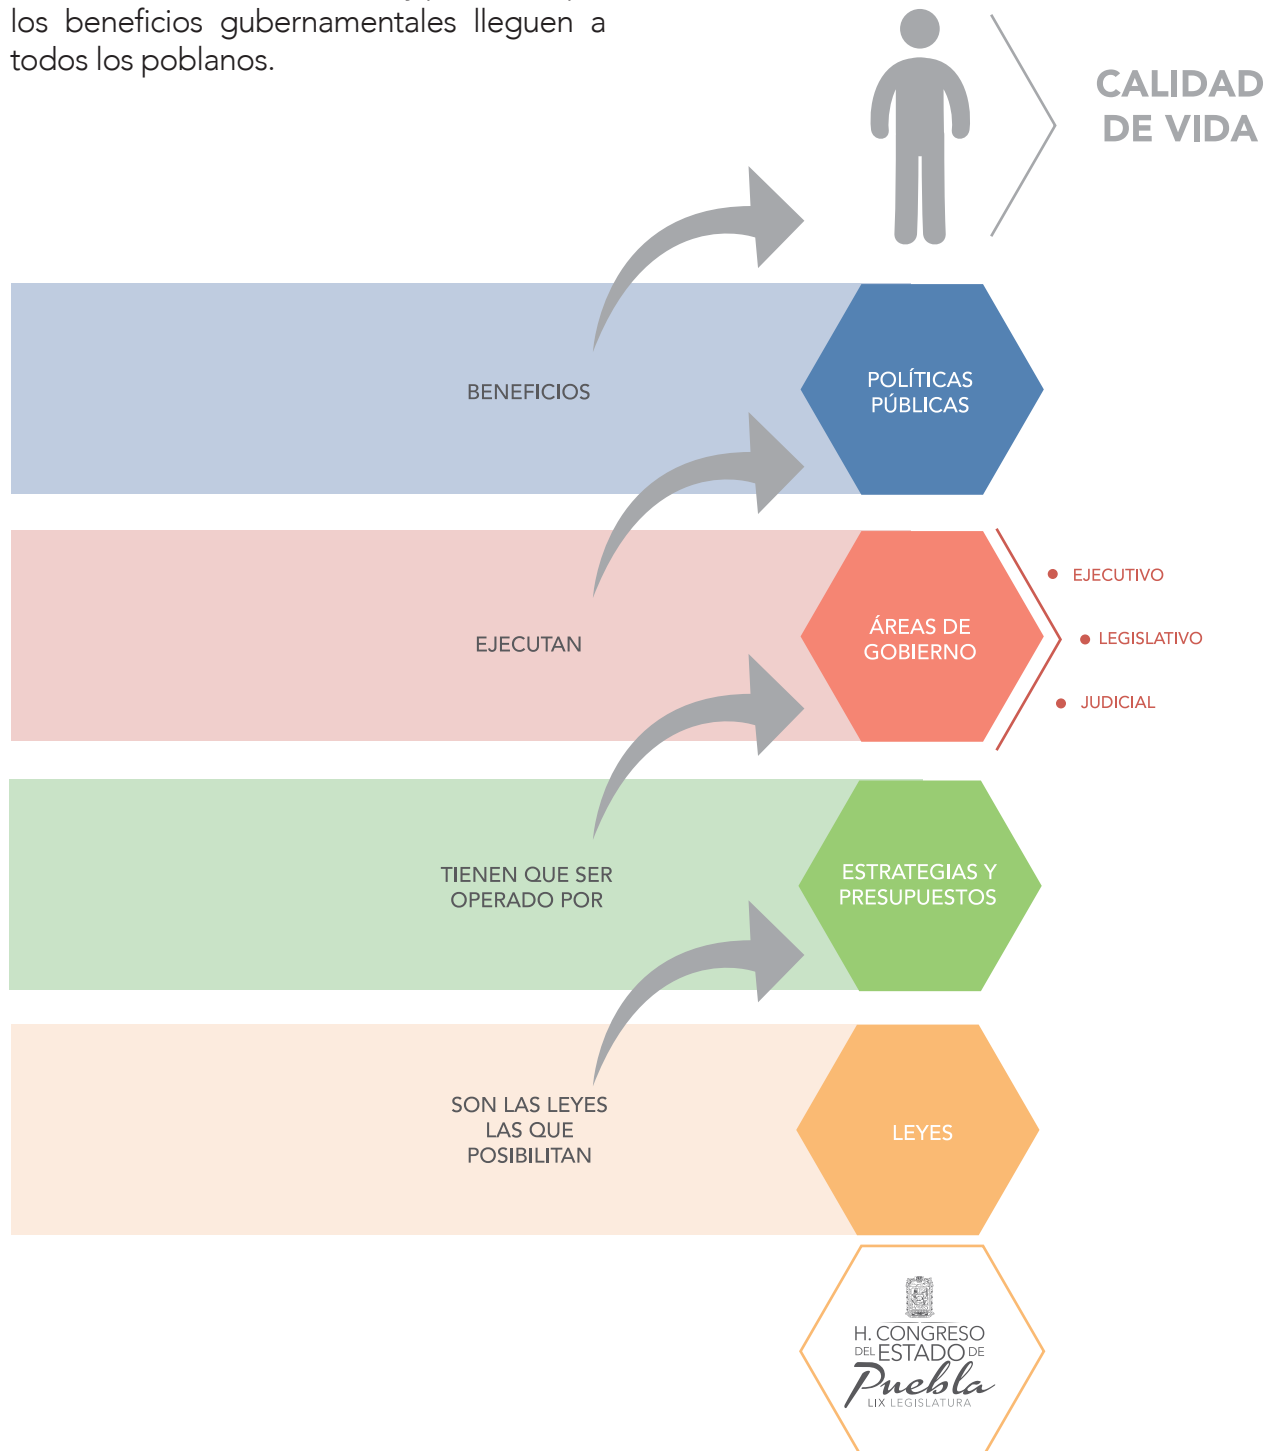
los beneficios gubernamentales lleguen a todos los poblanos.

CALIDAD DE VIDA

BENEFICIOS

POLÍTICAS PÚBLICAS

EJECUTAN

ÁREAS DE GOBIERNO

EJECUTIVO

LEGISLATIVO

JUDICIAL

TIENEN QUE SER OPERADO POR

ESTRATEGIAS Y PRESUPUESTOS

SON LAS LEYES LAS QUE POSIBILITAN

LEYES

H. CONGRESO DEL ESTADO DE Puebla LIX LEGISLATURA